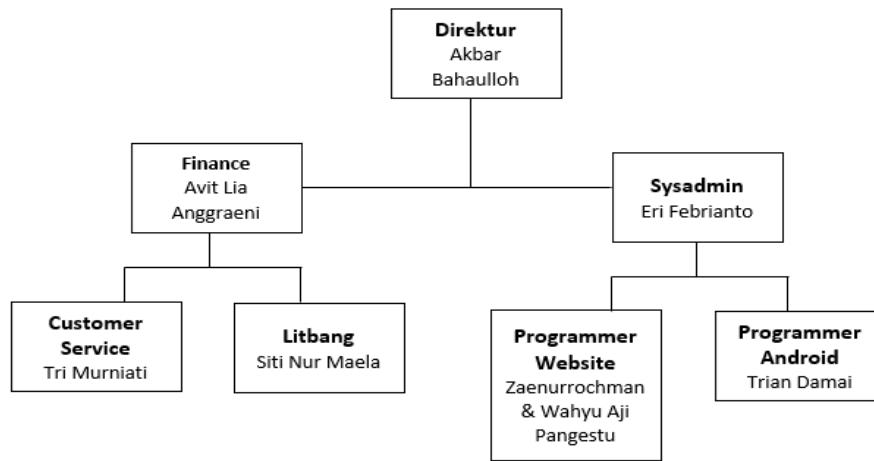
Direktur
Akbar Bahaulloh

Finance
Avit Lia Anggraeni

Sysadmin
Eri Febrianto

Customer Service
Tri Murniati

Litbang
Siti Nur Maela

Programmer Website
Zaenurrochman & Wahyu Aji Pangestu

Programmer Android
Trian Damai